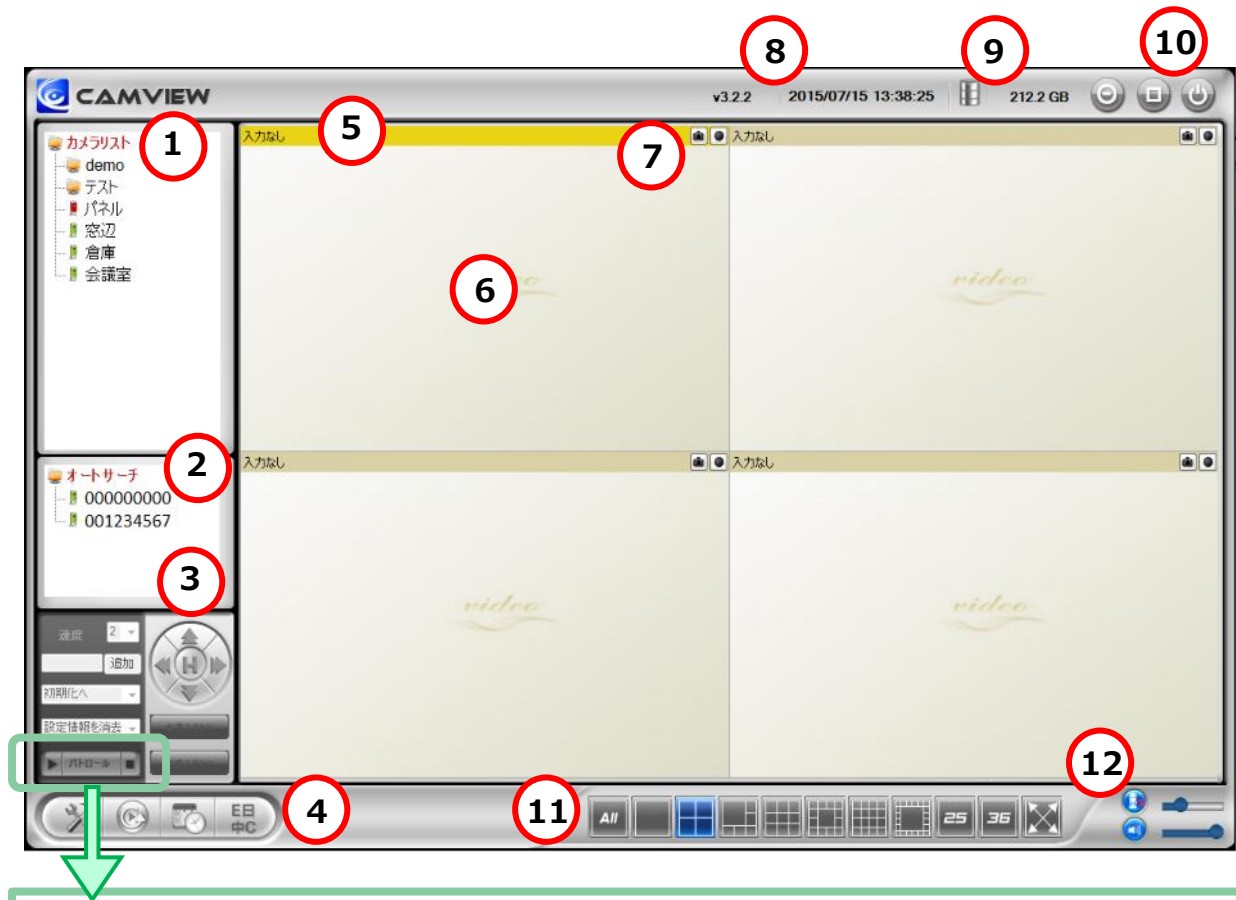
8 9 10

CAMVIEW v3.2.2 2015/07/15 13:38:25 212.2 GB

1
カメラリスト
demo
テスト
パネル
窓辺
倉庫
会議室

2
オートサーチ
000000000
001234567

3
速度 2
追加
初期化へ
設定情報を消去
パトロール

5
入力なし
7
入力なし
6
video
video
入力なし
入力なし
video
video

4
日
中C

11
All
25
36

12